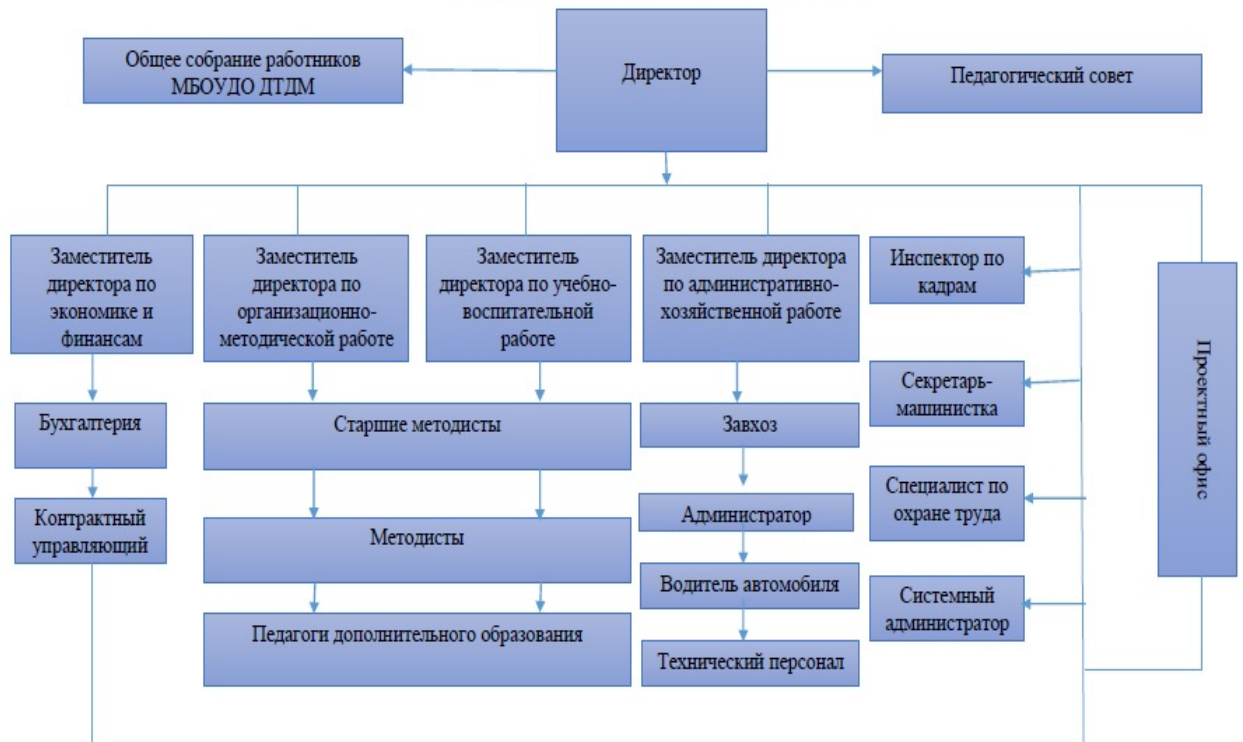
Общее собрание работников МБОУДО ДТДМ

Директор

Педагогический совет

Заместитель директора по экономике и финансам

Заместитель директора по организационно-методической работе

Заместитель директора по учебно-воспитательной работе

Заместитель директора по административно-хозяйственной работе

Инспектор по кадрам

Проектный офис

Бухгалтерия

Старшие методисты

Завхоз

Секретарь-машинистка

Контрактный управляющий

Методисты

Администратор

Специалист по охране труда

Водитель автомобиля

Системный администратор

Педагоги дополнительного образования

Технический персонал